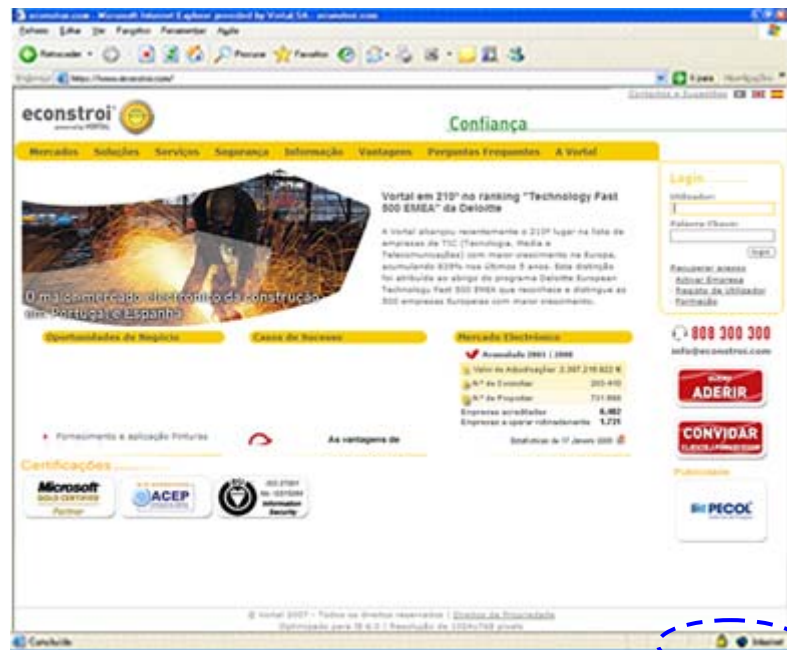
econstroi.com - Microsoft Internet Explorer provided by Vortal SA - econstroi.com

Ficheiro Editar Ver Favoritos Ferramentas Ajuda

Retroceder Procurar Favoritos

Endereço https://www.econstroi.com/ Ir para Hiperligações

Contactos e Sugestões

econstroi powered by VORTAL

Confiança

Mercados Soluções Serviços Segurança Informação Vantagens Perguntas Frequentes A Vortal

O maior mercado electrónico da construção em Portugal e Espanha

Vortal em 210º no ranking "Technology Fast 500 EMEA" da Deloitte

A Vortal alcançou recentemente o 210º lugar na lista de empresas de TIC (Tecnologia, Media e Telecomunicações) com maior crescimento na Europa, acumulando 839% nos últimos 5 anos. Esta distinção foi atribuída ao abrigo do programa Deloitte European Technology Fast 500 EMEA que reconhece e distingue as 500 empresas Europeias com maior crescimento.

Login
Utilizador:
Palavra-Chave:
login
Recuperar acesso
Activar Empresa
Registo de Utilizador
Formação

808 300 300
info@econstroi.com

Oportunidades de Negócio

Casos de Sucesso

Mercado Electrónico

Acumulado 2001 | 2008
Valor de Adjudicações 2.307.218.622 €
N.º de Consultas 203.410
N.º de Propostas 731.898
Empresas acreditadas 6.482
Empresas a operar rotineiramente 1.725
Estatísticas de 17 Janeiro 2008

Fornecimento e aplicação Pinturas

As vantagens de

ADERIR

CONVIDAR

Publicidade

PECOL

Certificações

Microsoft GOLD CERTIFIED Partner

ACEP

ISO 27001 Information Security

© Vortal 2007 - Todos os direitos reservados | Direitos de Propriedade
Optimizado para IE 6.0 | Resolução de 1024x768 pixels

Concluído

Internet